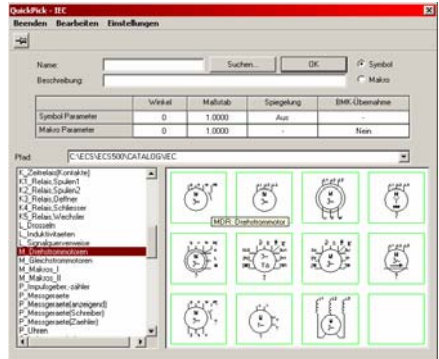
QuickPick - IEC

Beenden Bearbeiten Einstellungen

Name: Suchen... OK Symbol

Beschreibung: Makro

| | Winkel | Maßstab | Spiegelung | BMK-Übernahme |
|---|---|---|---|---|
| Symbol Parameter | 0 | 1.0000 | Aus | - |
| Makro Parameter | 0 | 1.0000 | - | Nein |

Pfad: C:\ECS\ECS500\CATALOG\IEC

K_Zeitrelais(Kontakte)
K1_Relais,Spulen1
K2_Relais,Spulen2
K3_Relais,Öffner
K4_Relais,Schliesser
K5_Relais,Wechsler
L_Drosseln
L_Induktivitaeten
L_Signalquerverweise
M_Drehstrommotoren
M_Gleichstrommotoren
M_Makros_I
M_Makros_II
P_Impulsgeber,-zähler
P_Messgeraete
P_Messgeraete(anzeigend)
P_Messgeraete(Schreiber)
P_Messgeraete(Zaehler)
P_Uhren

MDR: Drehstrommotor